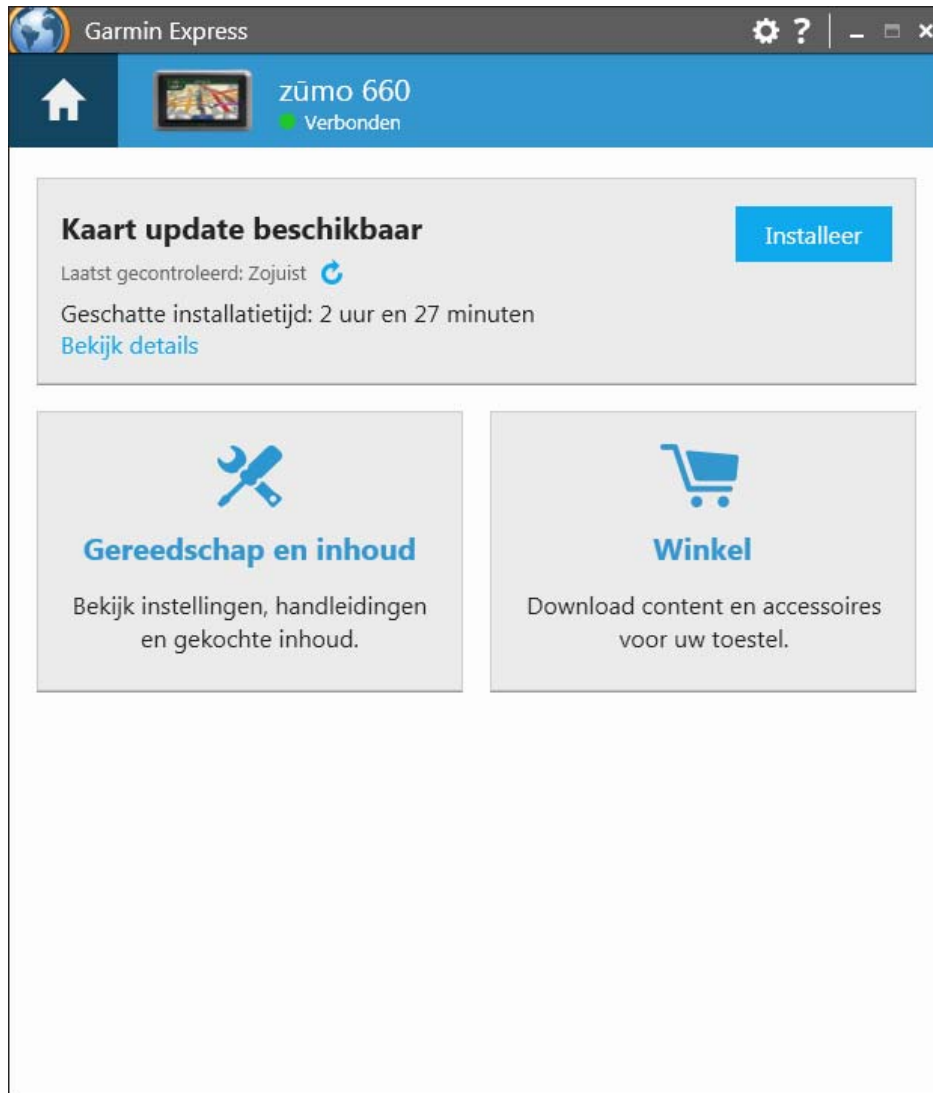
Garmin Express

zūmo 660
Verbonden

Kaart update beschikbaar
Laatst gecontroleerd: Zojuist
Geschatte installatietijd: 2 uur en 27 minuten
Bekijk details

Installeer

Gereedschap en inhoud
Bekijk instellingen, handleidingen en gekochte inhoud.

Winkel
Download content en accessoires voor uw toestel.